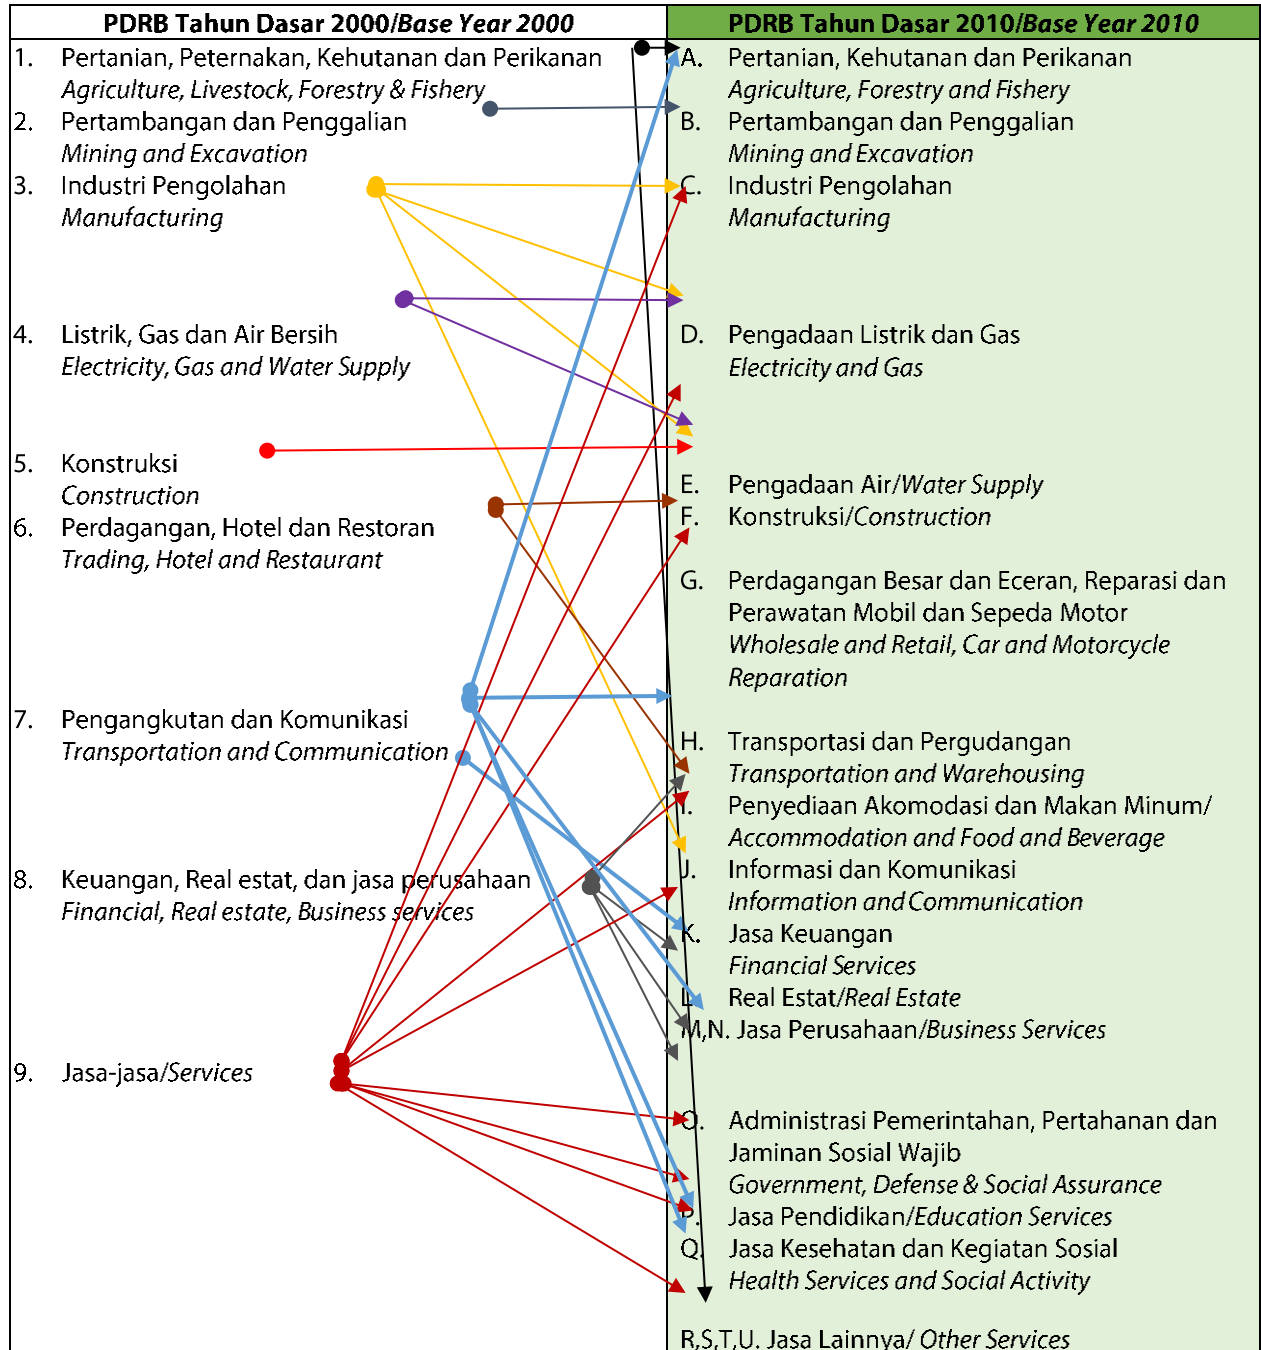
| PDRB Tahun Dasar 2000/*Base Year 2000* | PDRB Tahun Dasar 2010/*Base Year 2010* |
|---|---|
| 1. Pertanian, Peternakan, Kehutanan dan Perikanan *Agriculture, Livestock, Forestry & Fishery* | A. Pertanian, Kehutanan dan Perikanan *Agriculture, Forestry and Fishery* |
| 2. Pertambangan dan Penggalian *Mining and Excavation* | B. Pertambangan dan Penggalian *Mining and Excavation* |
| 3. Industri Pengolahan *Manufacturing* | C. Industri Pengolahan *Manufacturing* |
| 4. Listrik, Gas dan Air Bersih *Electricity, Gas and Water Supply* | D. Pengadaan Listrik dan Gas *Electricity and Gas* |
| 5. Konstruksi *Construction* | E. Pengadaan Air/*Water Supply* |
| 6. Perdagangan, Hotel dan Restoran *Trading, Hotel and Restaurant* | F. Konstruksi/*Construction* |
| | G. Perdagangan Besar dan Eceran, Reparasi dan Perawatan Mobil dan Sepeda Motor *Wholesale and Retail, Car and Motorcycle Reparation* |
| 7. Pengangkutan dan Komunikasi *Transportation and Communication* | H. Transportasi dan Pergudangan *Transportation and Warehousing* |
| | I. Penyediaan Akomodasi dan Makan Minum/ *Accommodation and Food and Beverage* |
| 8. Keuangan, Real estat, dan jasa perusahaan *Financial, Real estate, Business services* | J. Informasi dan Komunikasi *Information and Communication* |
| | K. Jasa Keuangan *Financial Services* |
| | L. Real Estat/*Real Estate* |
| 9. Jasa-jasa/*Services* | M,N. Jasa Perusahaan/*Business Services* |
| | O. Administrasi Pemerintahan, Pertahanan dan Jaminan Sosial Wajib *Government, Defense & Social Assurance* |
| | P. Jasa Pendidikan/*Education Services* |
| | Q. Jasa Kesehatan dan Kegiatan Sosial *Health Services and Social Activity* |
| | R,S,T,U. Jasa Lainnya/ *Other Services* |